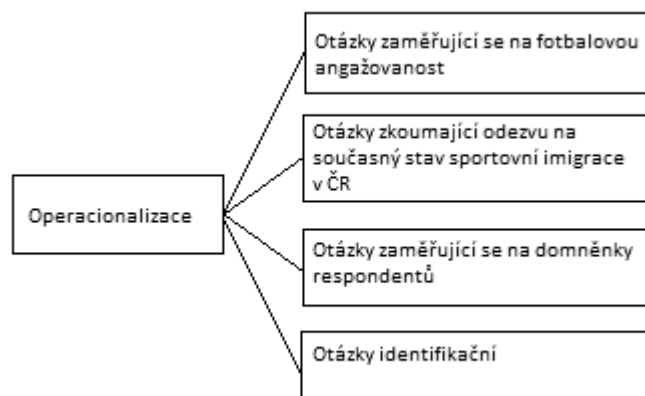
Operacionalizace

Otázky zaměřující se na fotbalovou angažovanost

Otázky zkoumající odezvu na současný stav sportovní imigrace v ČR

Otázky zaměřující se na domněnky respondentů

Otázky identifikační